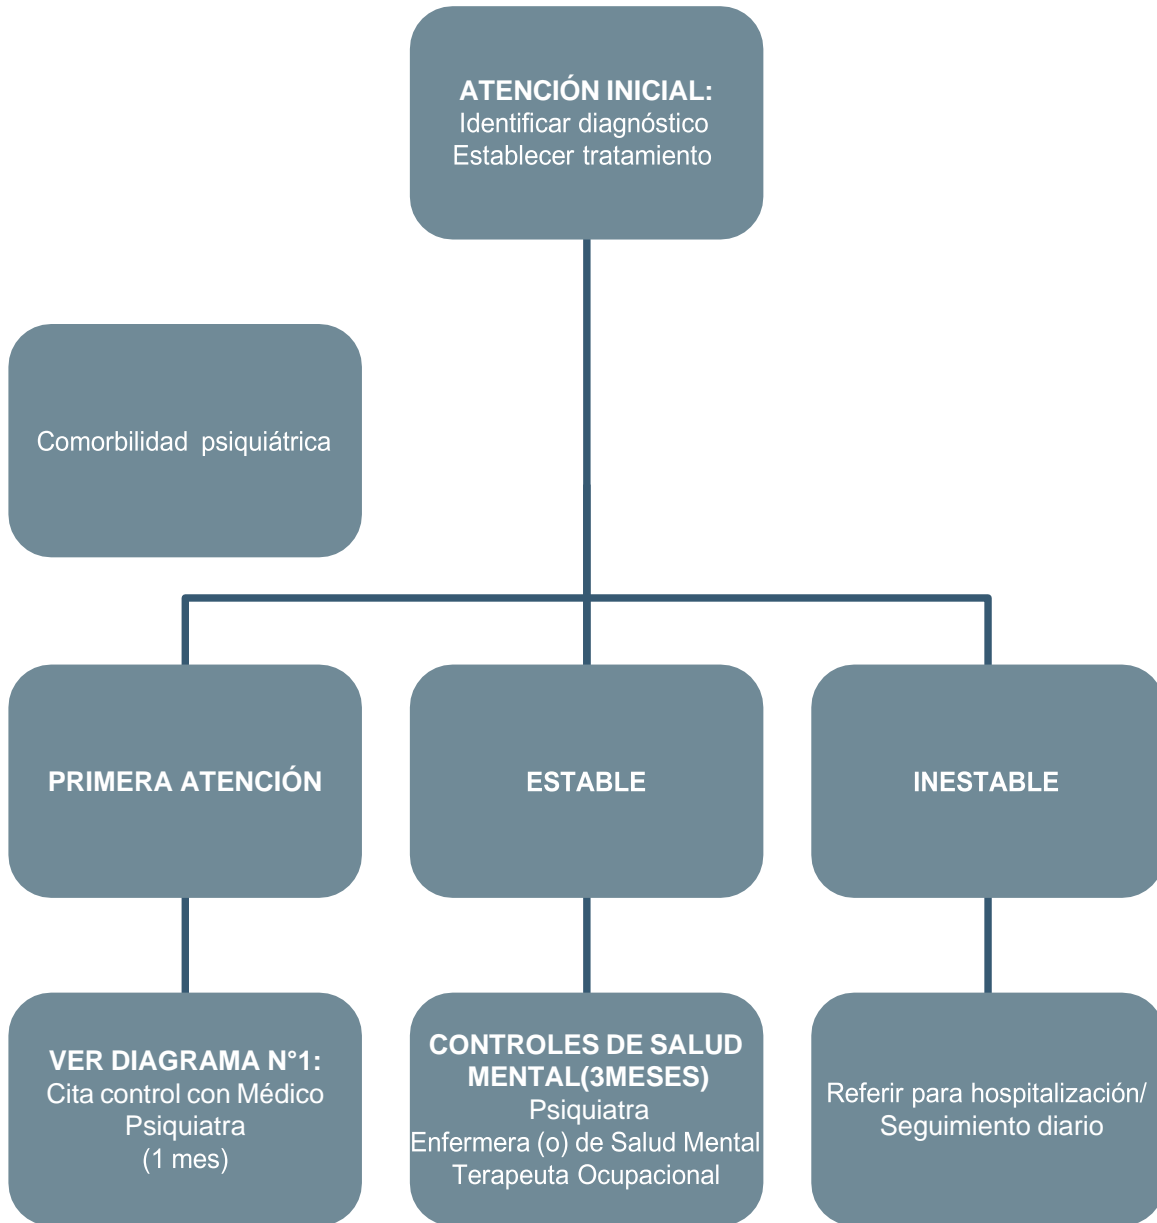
ATENCIÓN INICIAL:
Identificar diagnóstico
Establecer tratamiento

Comorbilidad psiquiátrica

PRIMERA ATENCIÓN

ESTABLE

INESTABLE

VER DIAGRAMA N°1:
Cita control con Médico Psiquiatra
(1 mes)

CONTROLES DE SALUD MENTAL(3MESES)
Psiquiatra
Enfermera (o) de Salud Mental
Terapeuta Ocupacional

Referir para hospitalización/
Seguimiento diario